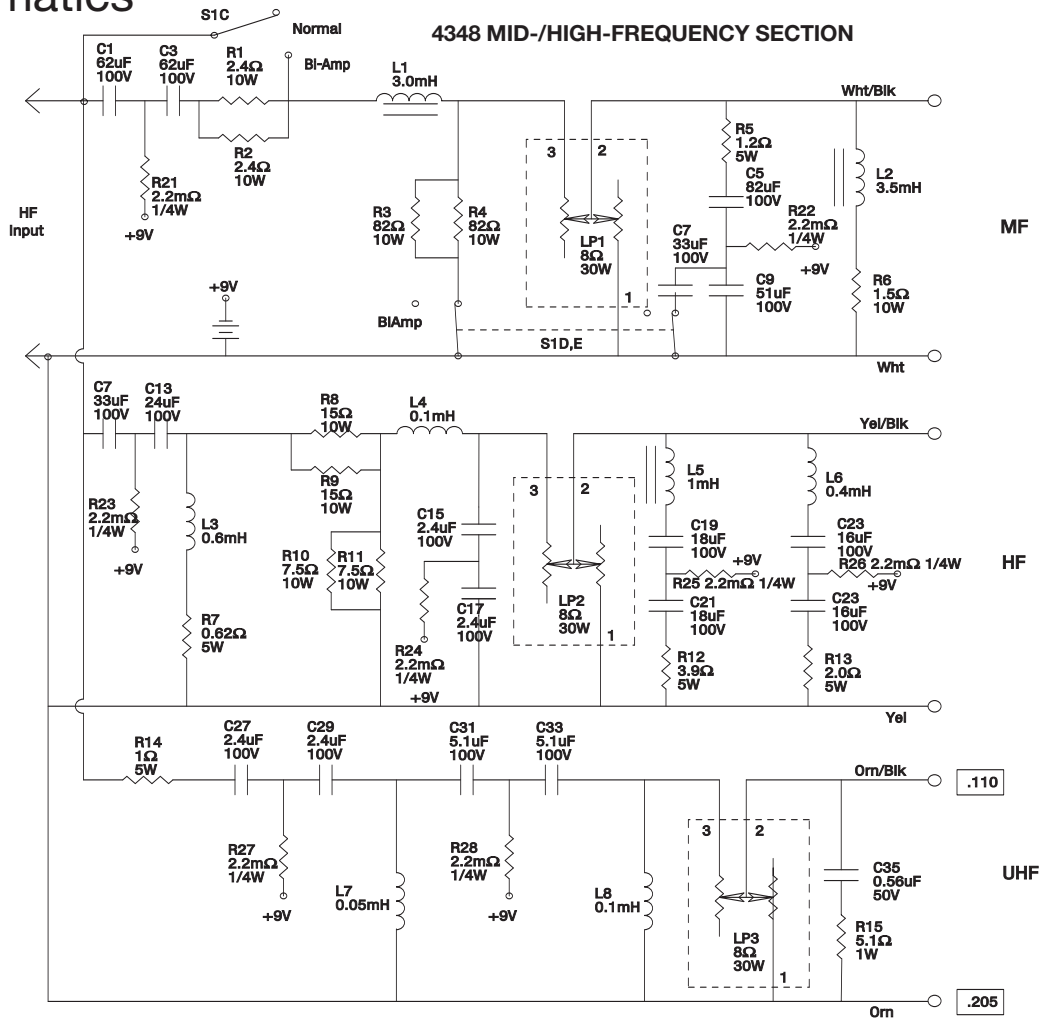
natics

S1C
Normal
Bi-Amp

4348 MID-/HIGH-FREQUENCY SECTION

C1 62uF 100V
C3 62uF 100V
R1 2.4Ω 10W
R2 2.4Ω 10W
L1 3.0mH
R21 2.2mΩ 1/4W
+9V
HF Input
R3 82Ω 10W
R4 82Ω 10W
3 2
LP1 8Ω 30W
1
R5 1.2Ω 5W
C5 82uF 100V
R22 2.2mΩ 1/4W
+9V
C7 33uF 100V
C9 51uF 100V
L2 3.5mH
R6 1.5Ω 10W
Wht/Blk
MF
+9V
BIAmp
S1D,E
Wht

C7 33uF 100V
C13 24uF 100V
R23 2.2mΩ 1/4W
+9V
L3 0.6mH
R7 0.62Ω 5W
R8 15Ω 10W
R9 15Ω 10W
R10 7.5Ω 10W
R11 7.5Ω 10W
L4 0.1mH
C15 2.4uF 100V
C17 2.4uF 100V
R24 2.2mΩ 1/4W
+9V
3 2
LP2 8Ω 30W
1
L5 1mH
C19 18uF 100V
+9V
R25 2.2mΩ 1/4W
C21 18uF 100V
R12 3.9Ω 5W
L6 0.4mH
C23 16uF 100V
R26 2.2mΩ 1/4W
+9V
C23 16uF 100V
R13 2.0Ω 5W
Yel/Blk
HF
Yel

R14 1Ω 5W
C27 2.4uF 100V
C29 2.4uF 100V
R27 2.2mΩ 1/4W
+9V
L7 0.05mH
C31 5.1uF 100V
C33 5.1uF 100V
R28 2.2mΩ 1/4W
+9V
L8 0.1mH
3 2
LP3 8Ω 30W
1
C35 0.56uF 50V
R15 5.1Ω 1W
Orn/Blk
.110
UHF
Orn
.205